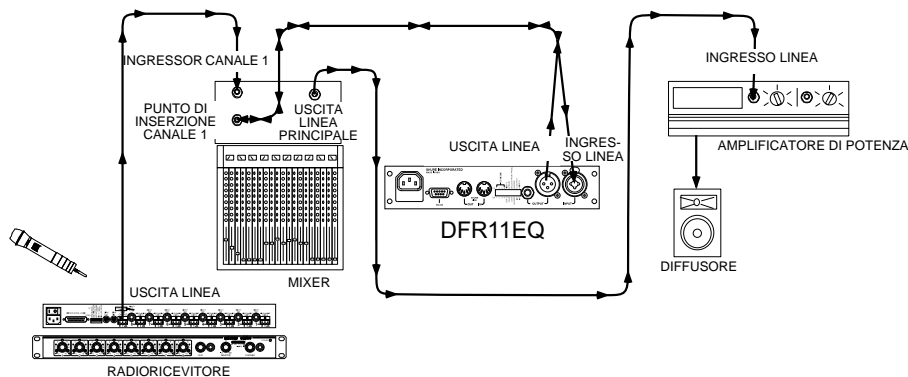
INGRESSOR CANALE 1

PUNTO DI INSERZIONE CANALE 1

USCITA LINEA PRINCIPALE

USCITA LINEA

INGRESSO LINEA

INGRESSO LINEA

AMPLIFICATORE DI POTENZA

DFR11EQ

DIFFUSORE

MIXER

USCITA LINEA

RADIORICEVITORE